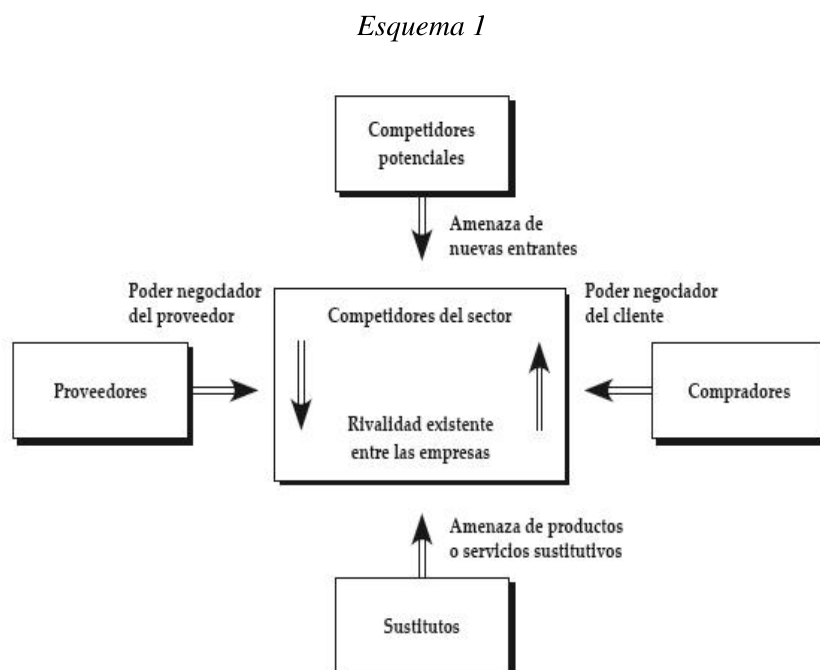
*Esquema 1*

Competidores potenciales

Amenaza de nuevas entrantes

Poder negociador del proveedor

Competidores del sector

Poder negociador del cliente

Proveedores

Rivalidad existente entre las empresas

Compradores

Amenaza de productos o servicios sustitutivos

Sustitutos